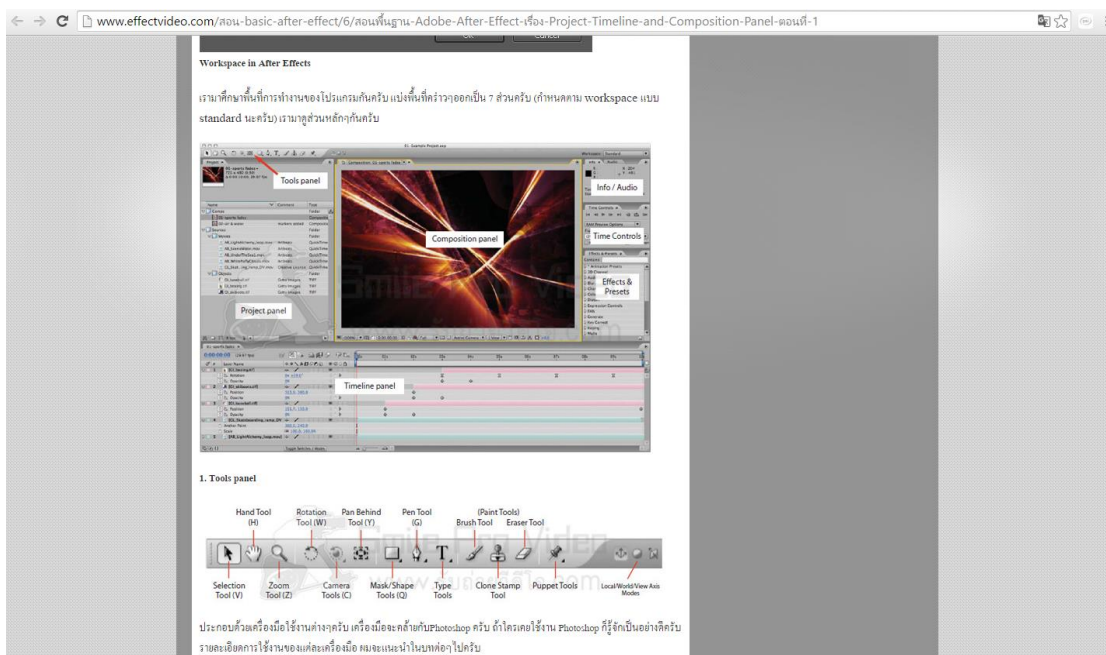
www.effectvideo.com/สอน-basic-after-effect/6/สอนพื้นฐาน-Adobe-After-Effect-เรื่อง-Project-Timeline-and-Composition-Panel-ตอนที่-1

OK Cancel

Workspace in After Effects

เรามาศึกษาพื้นที่การทำงานของโปรแกรมกันครับ แบ่งพื้นที่คร่าวๆออกเป็น 7 ส่วนครับ (กำหนดตาม workspace แบบ standard นะครับ) เรามาดูส่วนหลักๆกันครับ

Tools panel

Info / Audio

Composition panel

Time Controls

Effects & Presets

Project panel

Timeline panel

1. Tools panel

Hand Tool (H)

Rotation Tool (W)

Pan Behind Tool (Y)

Pen Tool (G)

(Paint Tools) Brush Tool

Eraser Tool

Selection Tool (V)

Zoom Tool (Z)

Camera Tools (C)

Mask/Shape Tools (Q)

Type Tools

Clone Stamp Tool

Puppet Tools

Local/World/View Axis Modes

ประกอบด้วยเครื่องมือใช้งานต่างๆครับ เครื่องมือจะคล้ายกับPhotoshop ครับ ถ้าใครเคยใช้งาน Photoshop ก็รู้จักเป็นอย่างดีครับ รายละเอียดการใช้งานของแต่ละเครื่องมือ ผมจะแนะนำในบทต่อๆไปครับ